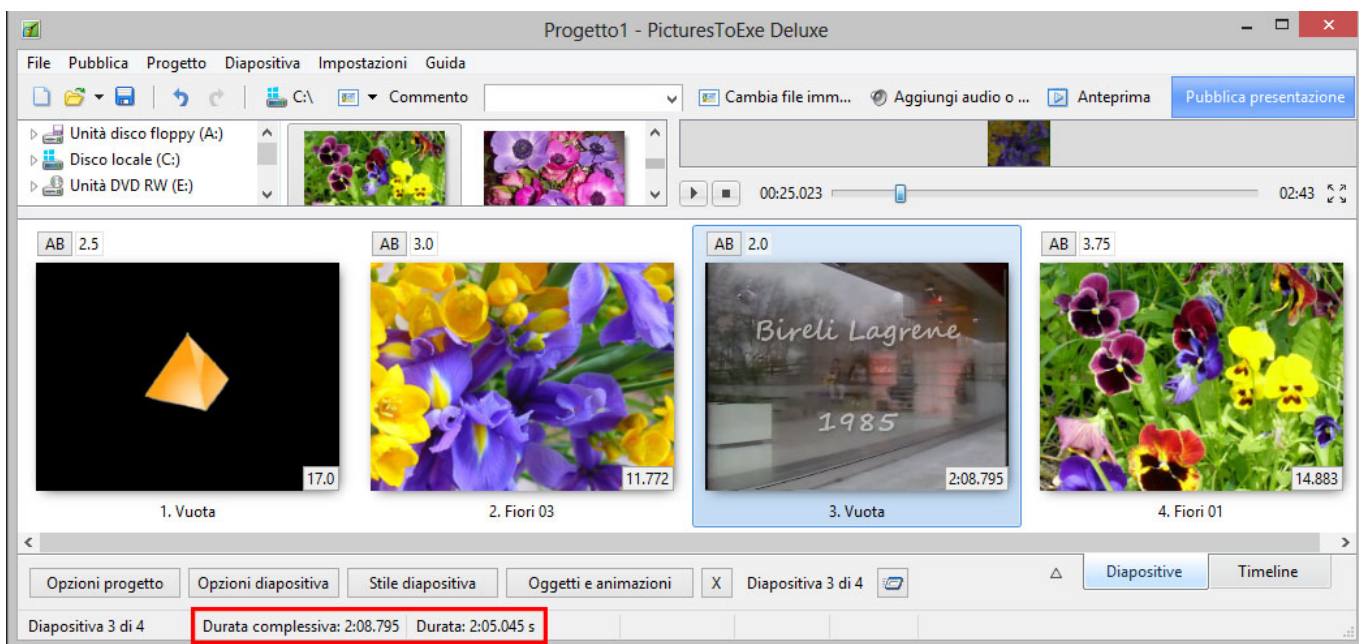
Progetto1 - PicturesToExe Deluxe

File Pubblica Progetto Diapositiva Impostazioni Guida

C:\ Commento Cambia file imm... Aggiungi audio o ... Anteprima Pubblica presentazione

Unità disco floppy (A:)
Disco locale (C:)
Unità DVD RW (E:)

00:25.023 02:43

AB 2.5
17.0
1. Vuota

AB 3.0
11.772
2. Fiori 03

AB 2.0
Bireli Lagrene
1985
2:08.795
3. Vuota

AB 3.75
14.883
4. Fiori 01

Opzioni progetto Opzioni diapositiva Stile diapositiva Oggetti e animazioni X Diapositiva 3 di 4 Diapositive Timeline

Diapositiva 3 di 4 Durata complessiva: 2:08.795 Durata: 2:05.045 s